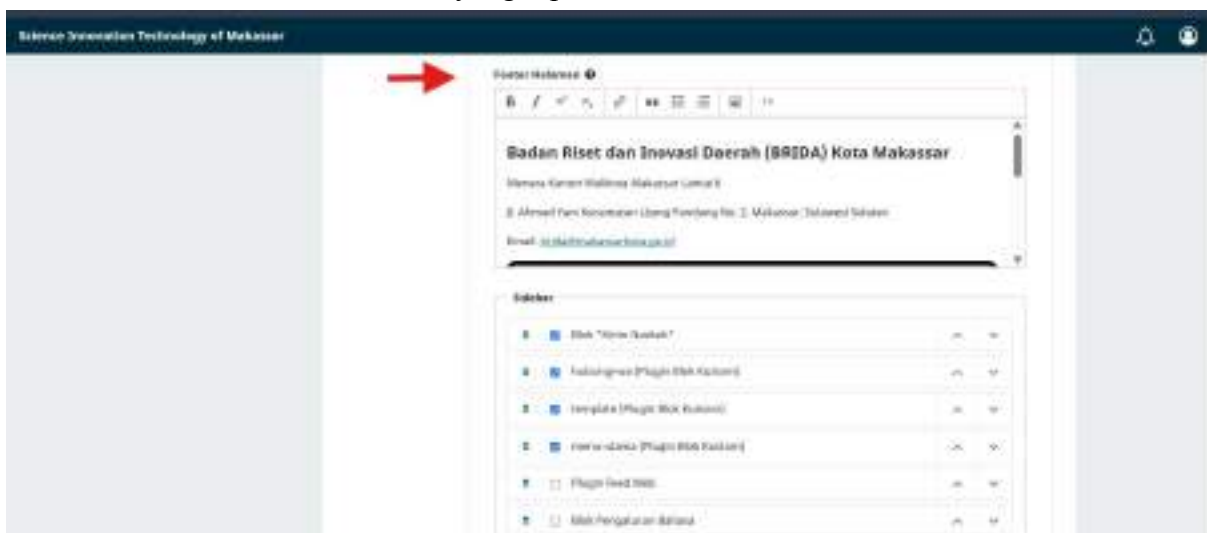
Science Innovation Technology of Makassar

Footer Halaman

Badan Riset dan Inovasi Daerah (BRIDA) Kota Makassar

Menara Kantor Walikota Makassar Lantai 8

Jl. Ahmad Yani Kecamatan Ujung Pandang No. 2, Makassar, Sulawesi Selatan

Email: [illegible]

Sidebar

Blok "Kirim Naskah"

Kelengkapan (Plugin Blok Kustom)

Template (Plugin Blok Kustom)

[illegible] (Plugin Blok Kustom)

Plugin Feed Blok

Blok Pengaturan Bahasa